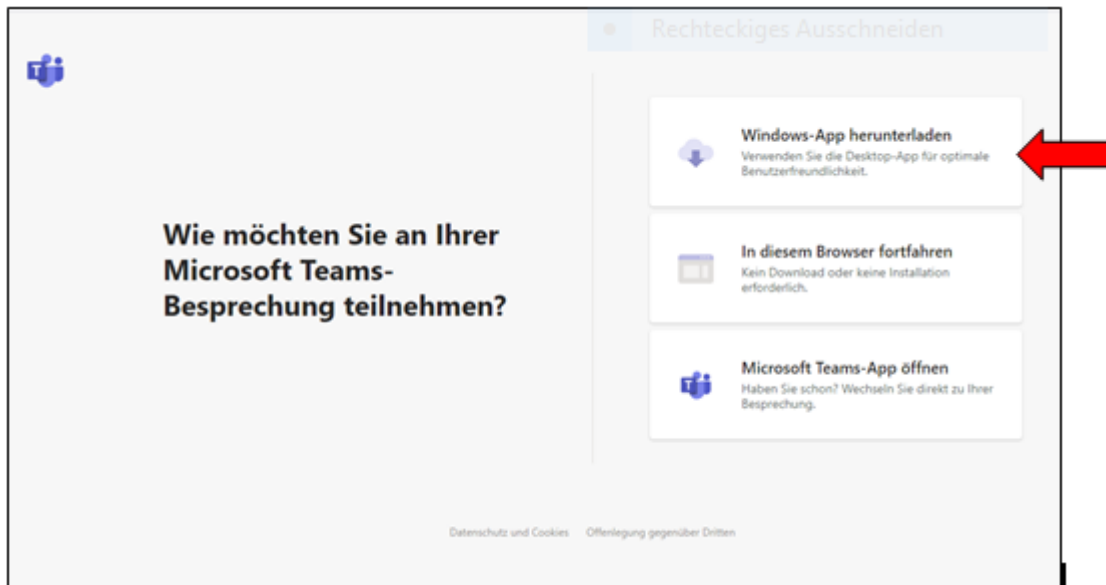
Rechteckiges Ausschneiden

Wie möchten Sie an Ihrer Microsoft Teams-Besprechung teilnehmen?

Windows-App herunterladen
Verwenden Sie die Desktop-App für optimale Benutzerfreundlichkeit.

In diesem Browser fortfahren
Kein Download oder keine Installation erforderlich.

Microsoft Teams-App öffnen
Haben Sie schon? Wechseln Sie direkt zu Ihrer Besprechung.

Datenschutz und Cookies   Offenlegung gegenüber Dritten